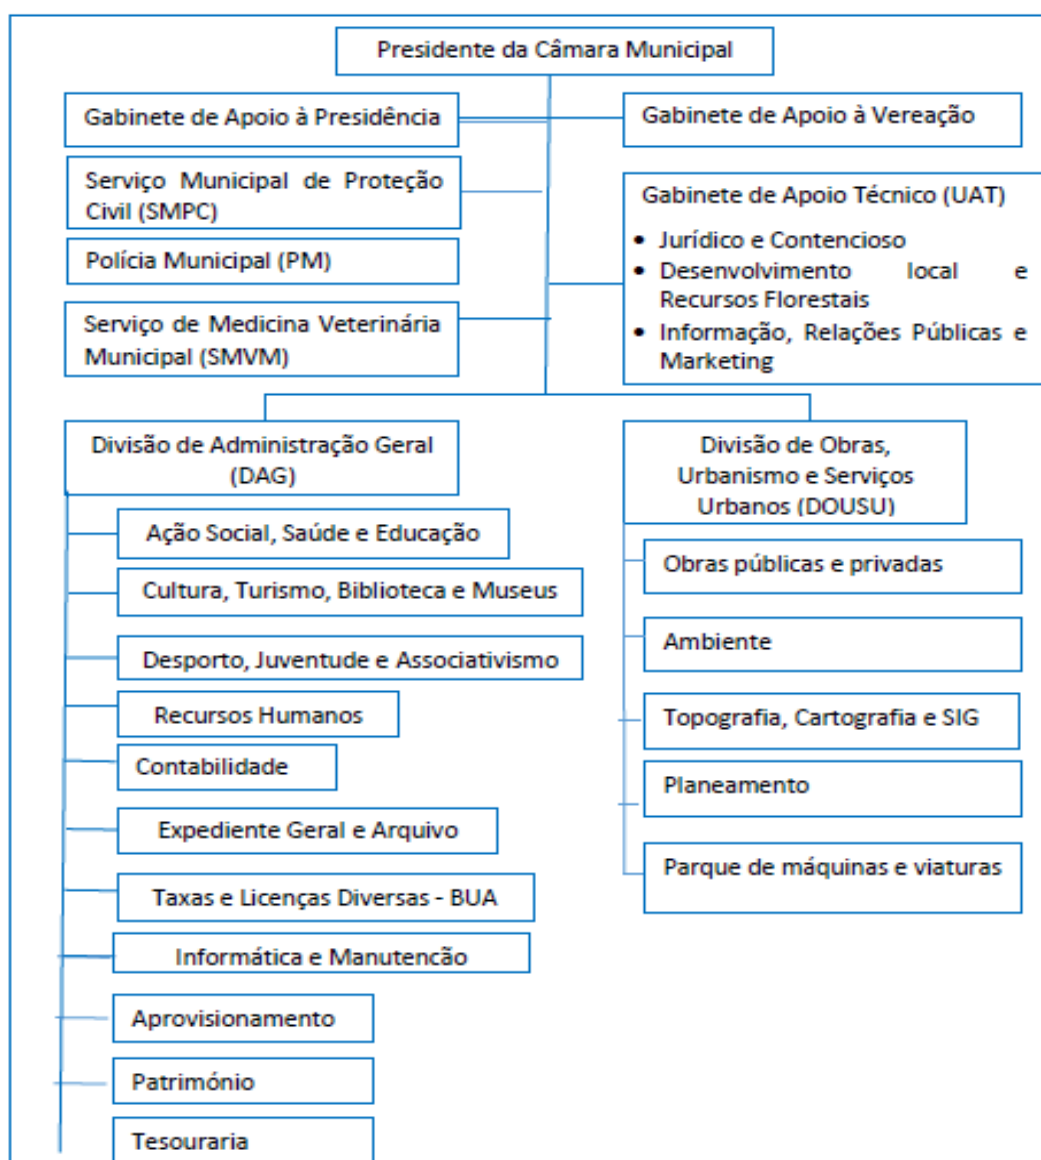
Presidente da Câmara Municipal

Gabinete de Apoio à Presidência

Gabinete de Apoio à Vereação

Serviço Municipal de Proteção Civil (SMPC)

Gabinete de Apoio Técnico (UAT)
• Jurídico e Contencioso
• Desenvolvimento local e Recursos Florestais
• Informação, Relações Públicas e Marketing

Polícia Municipal (PM)

Serviço de Medicina Veterinária Municipal (SMVM)

Divisão de Administração Geral (DAG)

Ação Social, Saúde e Educação

Cultura, Turismo, Biblioteca e Museus

Desporto, Juventude e Associativismo

Recursos Humanos

Contabilidade

Expediente Geral e Arquivo

Taxas e Licenças Diversas - BUA

Informática e Manutenção

Aprovisionamento

Património

Tesouraria

Divisão de Obras, Urbanismo e Serviços Urbanos (DOUSU)

Obras públicas e privadas

Ambiente

Topografia, Cartografia e SIG

Planeamento

Parque de máquinas e viaturas